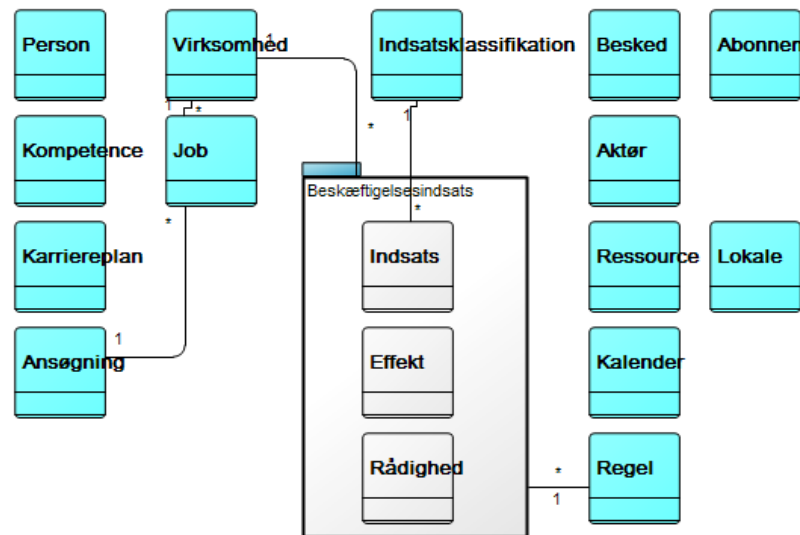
Person

Virksomhed

Indsatsklassifikation

Besked

Abonnem

Kompetence

Job

Aktør

Karriereplan

Ressource

Lokale

Ansøgning

Kalender

Regel

Beskæftigelsesindsats

Indsats

Effekt

Rådighed

1
1
*
*
1
*
*
1
*
1